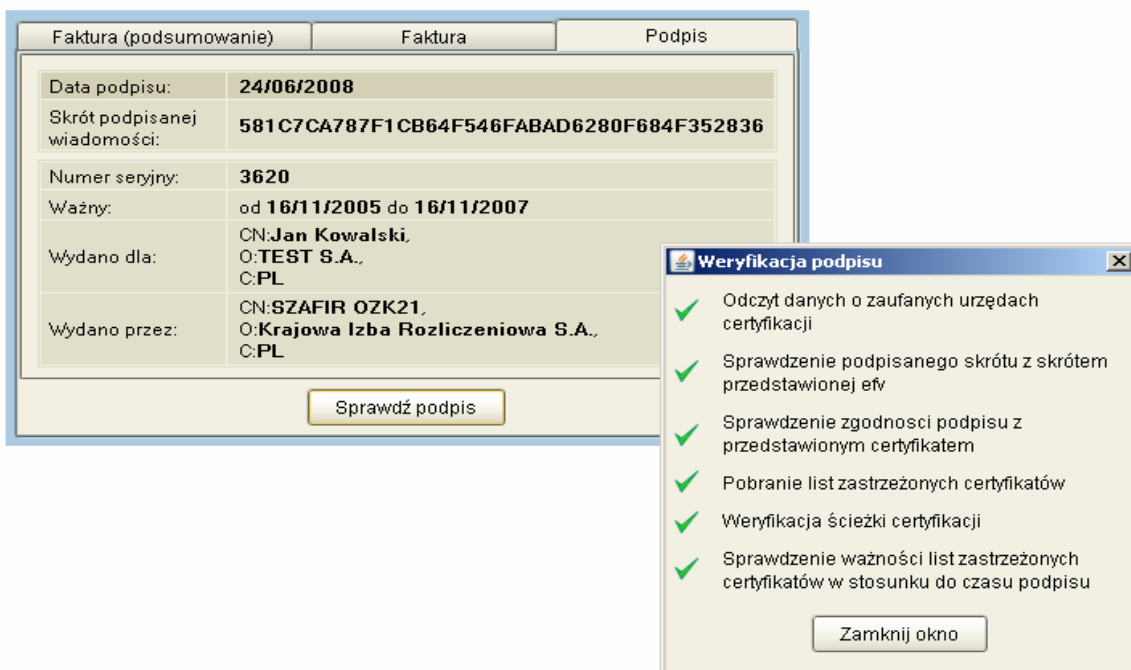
Faktura (podsumowanie) | Faktura | Podpis

| | |
|---|---|
| Data podpisu: | 24/06/2008 |
| Skrót podpisanej wiadomości: | 581C7CA787F1CB64F546FABAD6280F684F352836 |

| | |
|---|---|
| Numer seryjny: | 3620 |
| Ważny: | od 16/11/2005 do 16/11/2007 |
| Wydano dla: | CN:Jan Kowalski, O:TEST S.A., C:PL |
| Wydano przez: | CN:SZAFIR OZK21, O:Krajowa Izba Rozliczeniowa S.A., C:PL |

Sprawdź podpis

Weryfikacja podpisu

Odczyt danych o zaufanych urzędach certyfikacji

Sprawdzenie podpisanego skrótu z skrótem przedstawionej efv

Sprawdzenie zgodnosci podpisu z przedstawionym certyfikatem

Pobranie list zastrzeżonych certyfikatów

Weryfikacja ścieżki certyfikacji

Sprawdzenie ważności list zastrzeżonych certyfikatów w stosunku do czasu podpisu

Zamknij okno